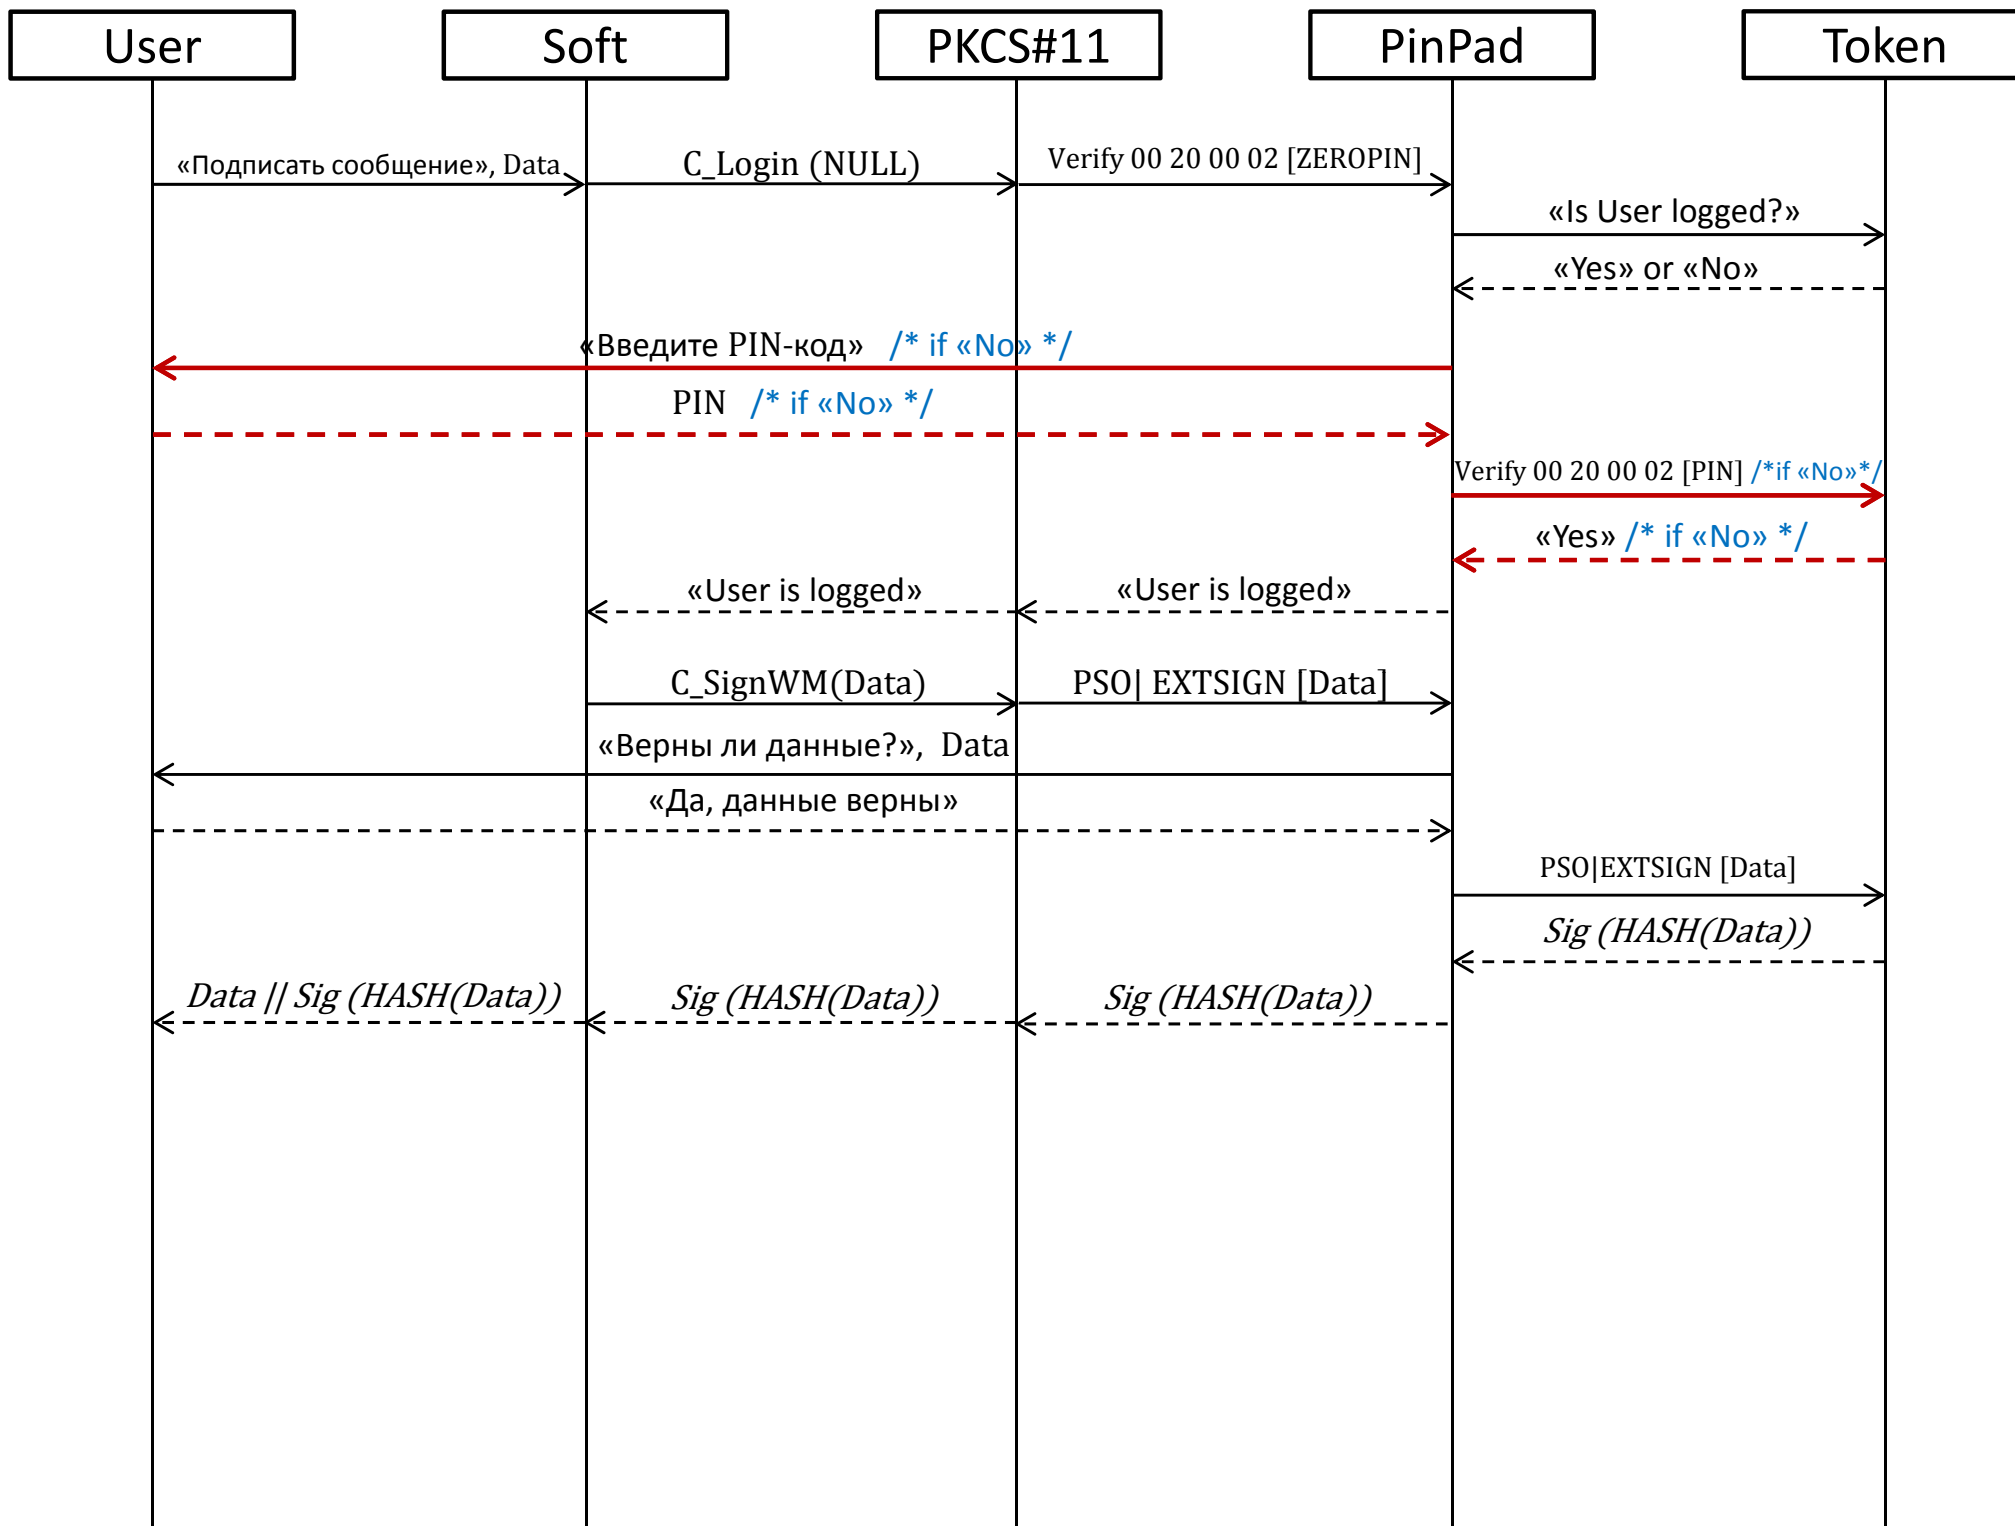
User

Soft

PKCS#11

PinPad

Token

«Подписать сообщение», Data

C_Login (NULL)

Verify 00 20 00 02 [ZEROPIN]

«Is User logged?»

«Yes» or «No»

«Введите PIN-код» /* if «No» */

PIN /* if «No» */

Verify 00 20 00 02 [PIN] /*if «No»*/

«Yes» /* if «No» */

«User is logged»

«User is logged»

C_SignWM(Data)

PSO| EXTSIGN [Data]

«Верны ли данные?», Data

«Да, данные верны»

PSO|EXTSIGN [Data]

*Sig (HASH(Data))*

*Data || Sig (HASH(Data))*

*Sig (HASH(Data))*

*Sig (HASH(Data))*